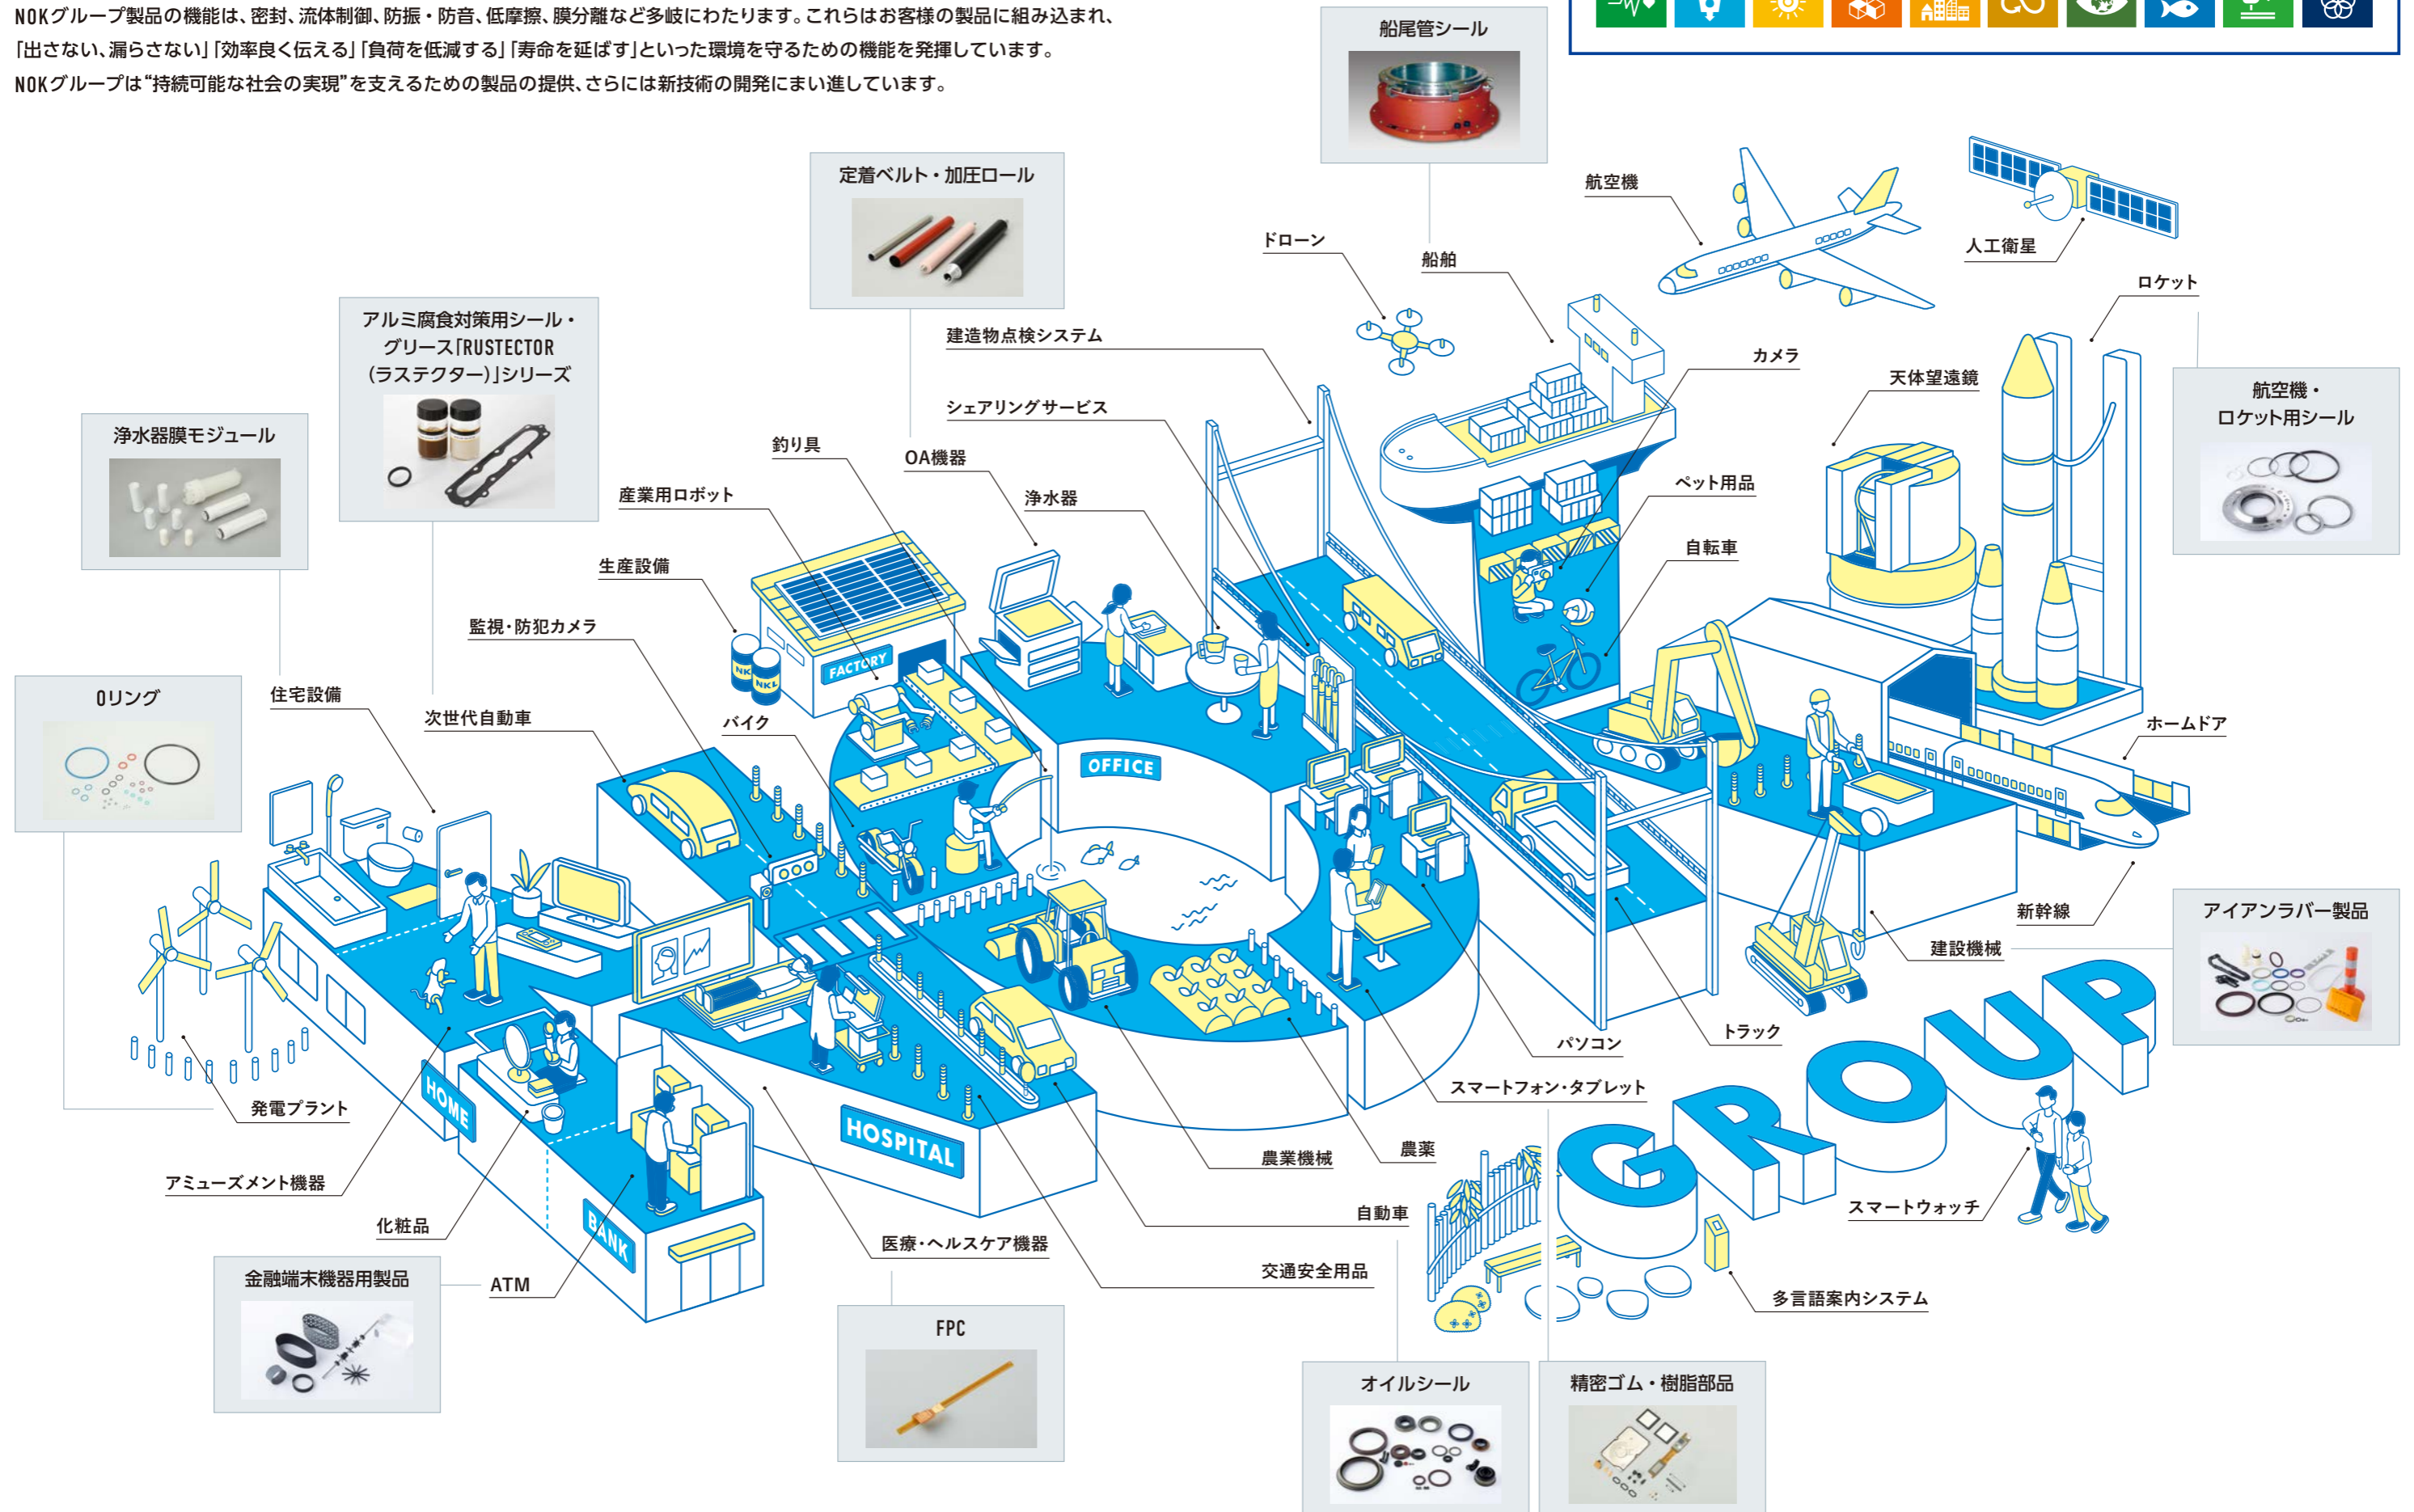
NOKグループ製品の機能は、密封、流体制御、防振・防音、低摩擦、膜分離など多岐にわたります。これらはお客様の製品に組み込まれ、「出さない、漏らさない」「効率良く伝える」「負荷を低減する」「寿命を延ばす」といった環境を守るための機能を発揮しています。
NOKグループは“持続可能な社会の実現”を支えるための製品の提供、さらには新技術の開発にまい進しています。

船尾管シール
定着ベルト・加圧ロール
アルミ腐食対策用シール・グリース「RUSTECTOR(ラステクター)」シリーズ
浄水器膜モジュール
Oリング
航空機・ロケット用シール
アイアンラバー製品
金融端末機器用製品
FPC
オイルシール
精密ゴム・樹脂部品

航空機
人工衛星
ロケット
ドローン
船舶
カメラ
天体望遠鏡
建造物点検システム
シェアリングサービス
釣り具
OA機器
浄水器
ペット用品
自転車
産業用ロボット
生産設備
監視・防犯カメラ
住宅設備
次世代自動車
バイク
ホームドア
新幹線
建設機械
トラック
パソコン
スマートフォン・タブレット
農薬
農業機械
自動車
交通安全用品
医療・ヘルスケア機器
スマートウォッチ
多言語案内システム
発電プラント
アミューズメント機器
化粧品
ATM

FACTORY
NK
NKL
OFFICE
HOME
HOSPITAL
BANK
GROUP